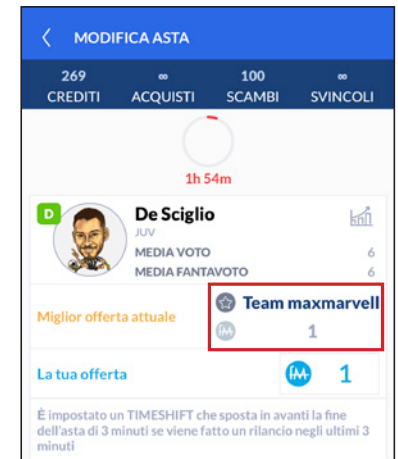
MODIFICA ASTA

269 CREDITI
∞ ACQUISTI
100 SCAMBI
∞ SVINCOLI

1h 54m

D
De Sciglio
JUV
MEDIA VOTO 6
MEDIA FANTAVOTO 6

Miglior offerta attuale
Team maxmarvell
1

La tua offerta
1

È impostato un TIMESHIFT che sposta in avanti la fine dell'asta di 3 minuti se viene fatto un rilancio negli ultimi 3 minuti